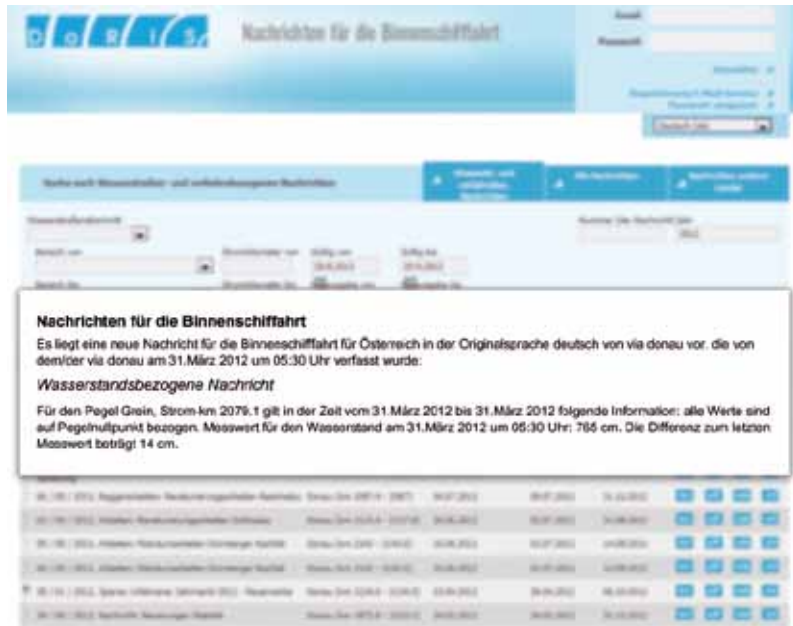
D O R I S

Nachrichten für die Binnenschifffahrt

Email

Passwort

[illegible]

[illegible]

Deutsch (de)

Suche nach Wasserstraßen- und verkehrsbezogenen Nachrichten

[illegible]

Alle Nachrichten

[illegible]

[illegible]

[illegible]

Nummer (der Nachricht) Jahr

2012

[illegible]

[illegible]

Gültig von

Gültig bis

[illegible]

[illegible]

Nachrichten für die Binnenschiffahrt

Es liegt eine neue Nachricht für die Binnenschifffahrt für Österreich in der Originalsprache deutsch von via donau vor. die von dem/der via donau am 31.März 2012 um 05:30 Uhr verfasst wurde:

Wasserstandsbezogene Nachricht

Für den Pegel Grein, Strom-km 2079.1 gilt in der Zeit vom 31.März 2012 bis 31.März 2012 folgende Information: alle Werte sind auf Pegelnullpunkt bezogen. Messwert für den Wasserstand am 31.März 2012 um 05:30 Uhr: 765 cm. Die Differenz zum letzten Messwert beträgt 14 cm.

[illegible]